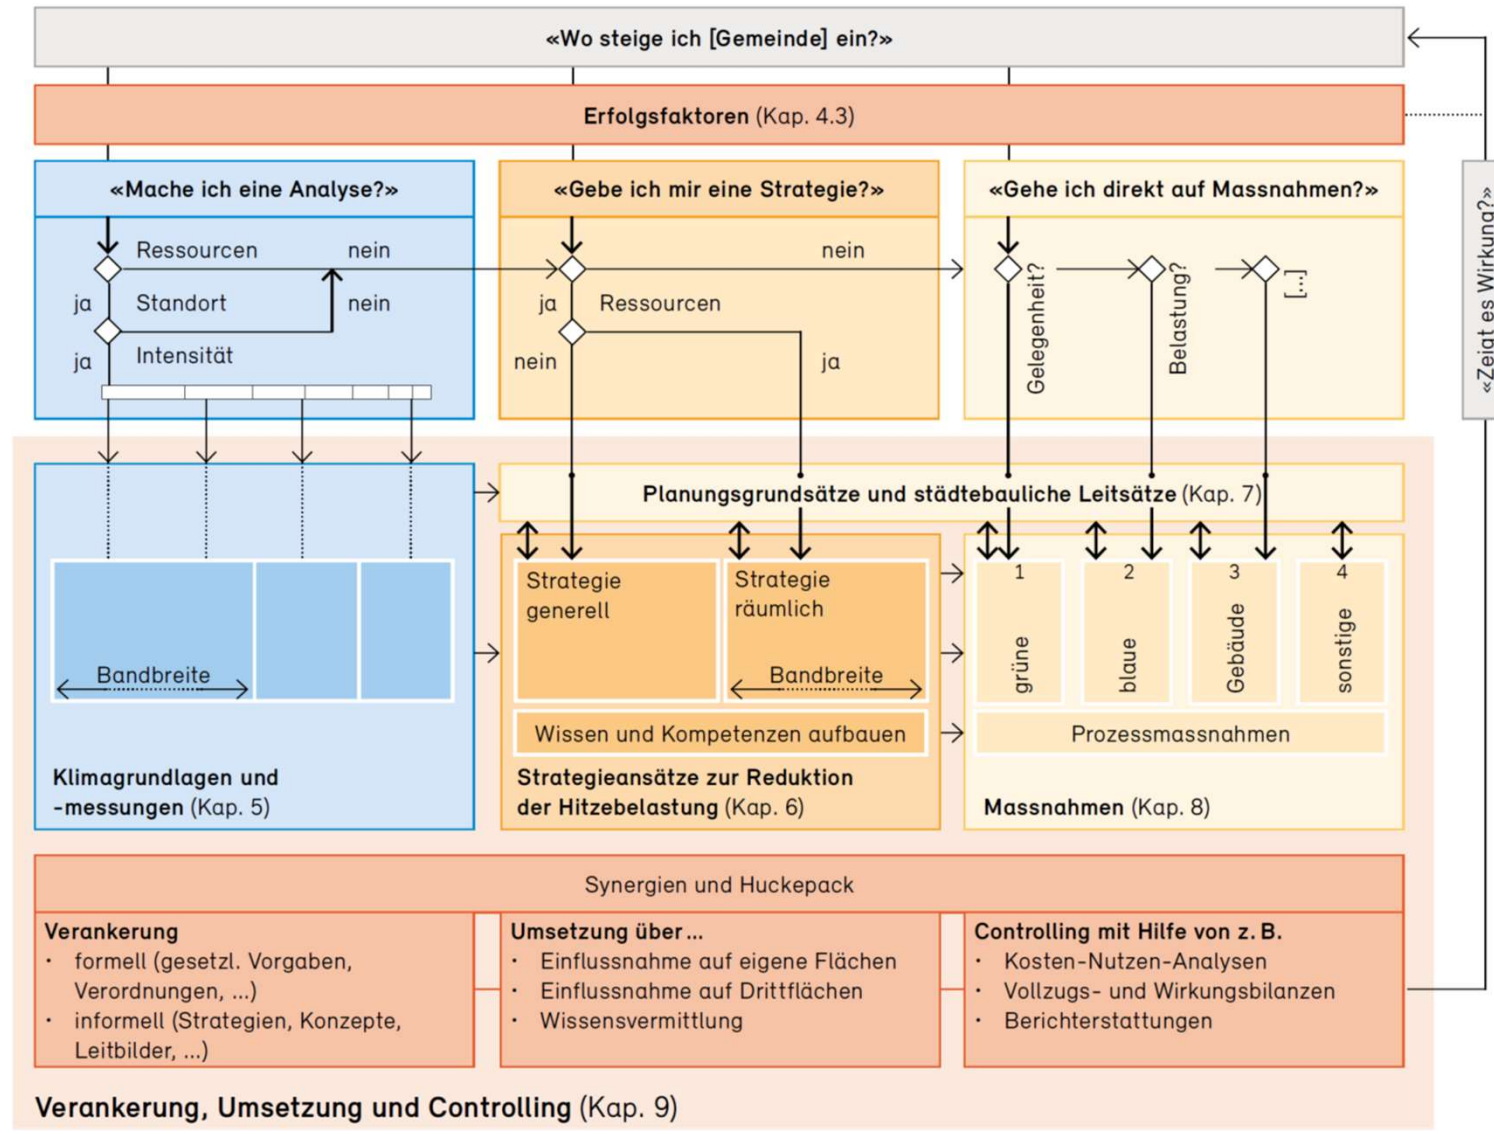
«Wo steige ich [Gemeinde] ein?»

**Erfolgsfaktoren** (Kap. 4.3)

«Zeigt es Wirkung?»

«Mache ich eine Analyse?»

Ressourcen
nein
ja
Standort
nein
ja
Intensität

«Gebe ich mir eine Strategie?»

nein
ja
Ressourcen
nein
ja

«Gehe ich direkt auf Massnahmen?»

Gelegenheit?
Belastung?
[...]

Planungsgrundsätze und städtebauliche Leitsätze (Kap. 7)

Bandbreite

Klimagrundlagen und -messungen (Kap. 5)

Strategie generell
Strategie räumlich
Bandbreite
Wissen und Kompetenzen aufbauen

Strategieansätze zur Reduktion der Hitzebelastung (Kap. 6)

1 grüne
2 blaue
3 Gebäude
4 sonstige
Prozessmassnahmen

Massnahmen (Kap. 8)

Synergien und Huckepack

Verankerung
· formell (gesetzl. Vorgaben, Verordnungen, ...)
· informell (Strategien, Konzepte, Leitbilder, ...)

Umsetzung über ...
· Einflussnahme auf eigene Flächen
· Einflussnahme auf Drittflächen
· Wissensvermittlung

Controlling mit Hilfe von z. B.
· Kosten-Nutzen-Analysen
· Vollzugs- und Wirkungsbilanzen
· Berichterstattungen

Verankerung, Umsetzung und Controlling (Kap. 9)